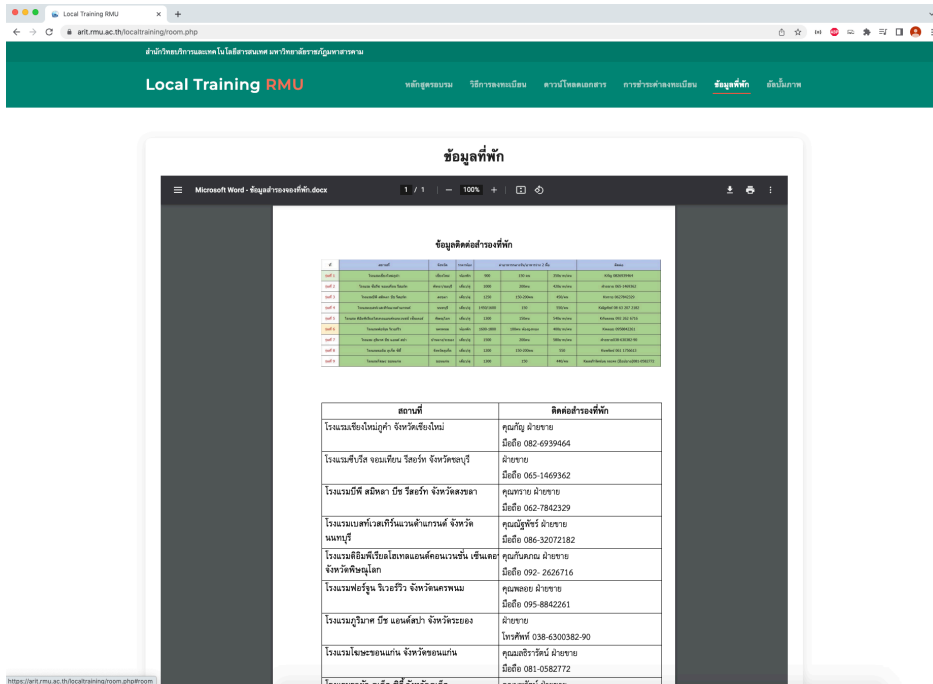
Local Training RMU
arit.rmu.ac.th/localtraining/room.php

สำนักวิทยบริการและเทคโนโลยีสารสนเทศ มหาวิทยาลัยราชภัฏมหาสารคาม

Local Training RMU

หลักสูตรอบรม วิธีการลงทะเบียน ดาวน์โหลดเอกสาร การชำระค่าลงทะเบียน ข้อมูลที่พัก อัลบั้มภาพ

ข้อมูลที่พัก

Microsoft Word - ข้อมูลสำรองห้องพัก.docx 1 / 1 100%

ข้อมูลติดต่อสำรองที่พัก

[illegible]

| สถานที่ | ติดต่อสำรองที่พัก |
|---|---|
| โรงแรมเชียงใหม่ภูคำ จังหวัดเชียงใหม่ | คุณกัญ ฝ่ายขาย<br>มือถือ 082-6939464 |
| โรงแรมซีบรีส จอมเทียน รีสอร์ท จังหวัดชลบุรี | ฝ่ายขาย<br>มือถือ 065-1469362 |
| โรงแรมบีพี สมิหลา บีช รีสอร์ท จังหวัดสงขลา | คุณทราย ฝ่ายขาย<br>มือถือ 062-7842329 |
| โรงแรมเบสท์เวสเทิร์นแวนด้าแกรนด์ จังหวัดนนทบุรี | คุณณัฐพัชร์ ฝ่ายขาย<br>มือถือ 086-32072182 |
| โรงแรมท็อปแลนด์โฮเทลแอนด์คอนเวนชั่น เซ็นเตอร์ จังหวัดพิษณุโลก | คุณกันตกณ ฝ่ายขาย<br>มือถือ 092- 2626716 |
| โรงแรมฟอร์จูน ริเวอร์วิว จังหวัดนครพนม | คุณพลอย ฝ่ายขาย<br>มือถือ 095-8842261 |
| โรงแรมภูริมาศ บีช แอนด์สปา จังหวัดระยอง | ฝ่ายขาย<br>โทรศัพท์ 038-6300382-90 |
| โรงแรมโฆษะขอนแก่น จังหวัดขอนแก่น | คุณมสธิราวัลย์ ฝ่ายขาย<br>มือถือ 081-0582772 |
| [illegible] | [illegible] |

https://arit.rmu.ac.th/localtraining/room.php#room